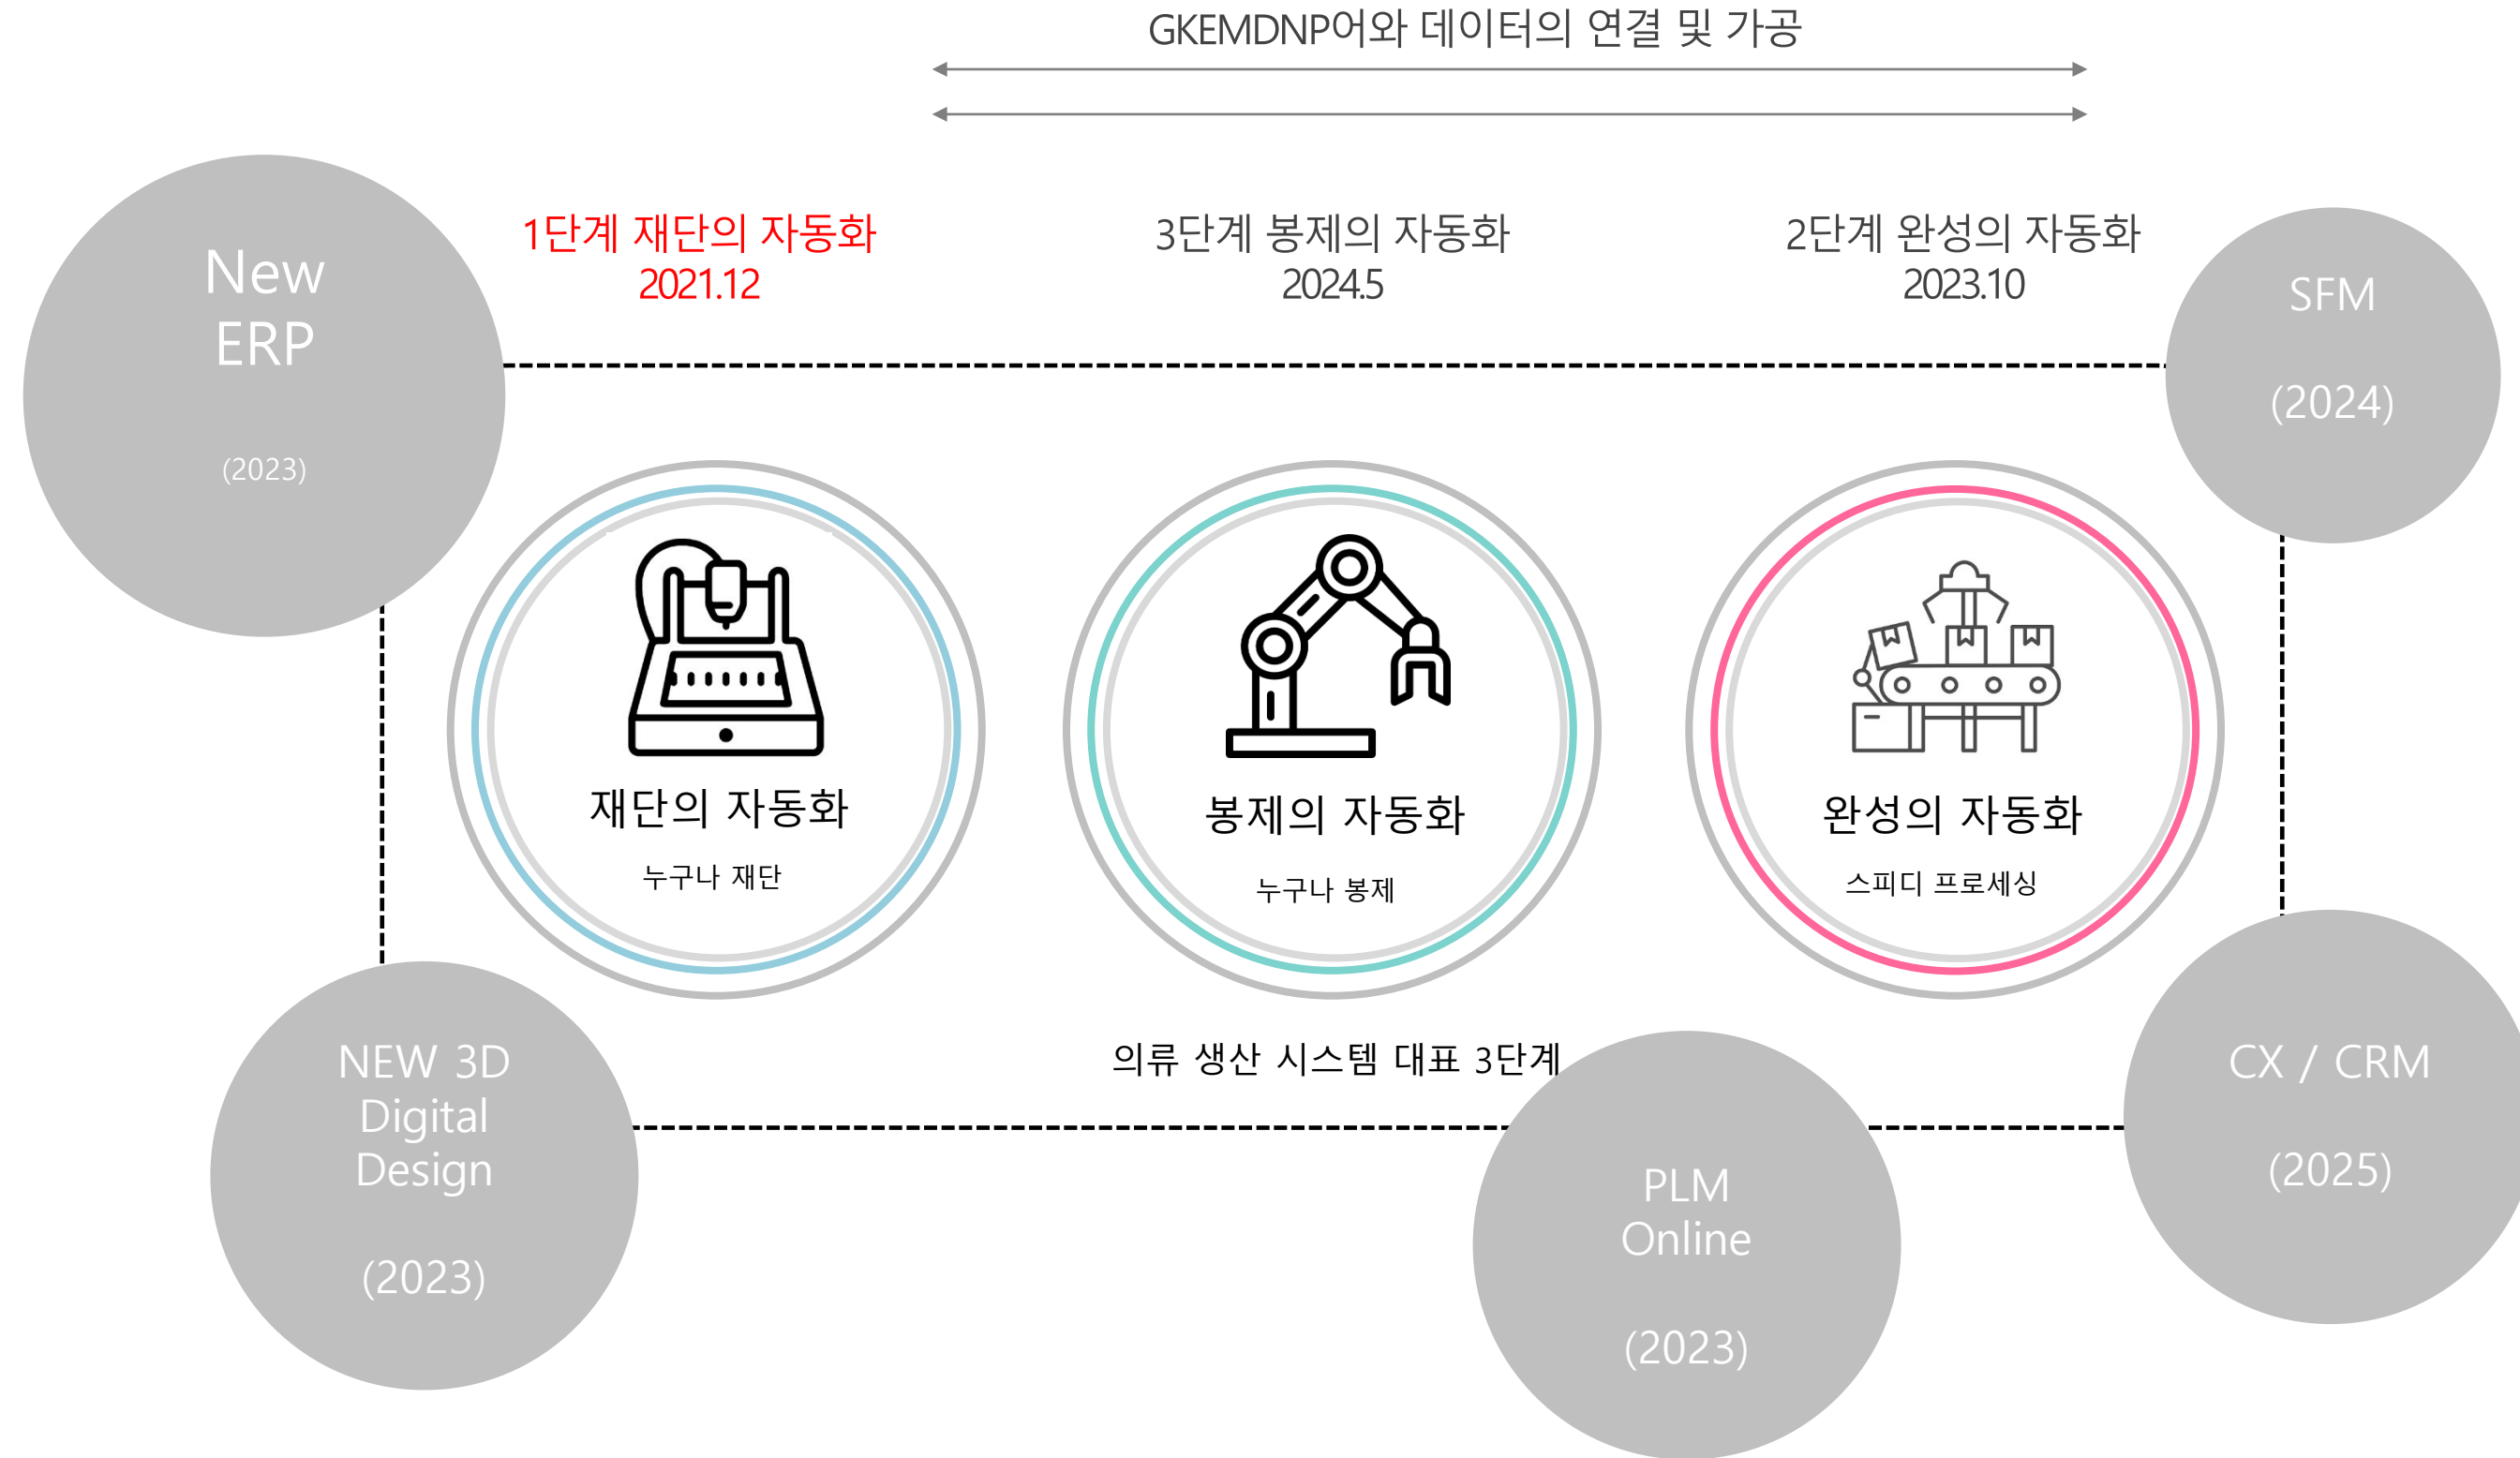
GKEMDNP어와 데이터의 연결 및 가공

New ERP

(2023)

1단계 재단의 자동화
2021.12

3단계 봉제의 자동화
2024.5

2단계 완성의 자동화
2023.10

SFM

(2024)

재단의 자동화

누구나 재단

봉제의 자동화

누구나 봉제

완성의 자동화

스피디 프로세싱

의류 생산 시스템 대표 3단계

NEW 3D Digital Design

(2023)

PLM Online

(2023)

CX / CRM

(2025)